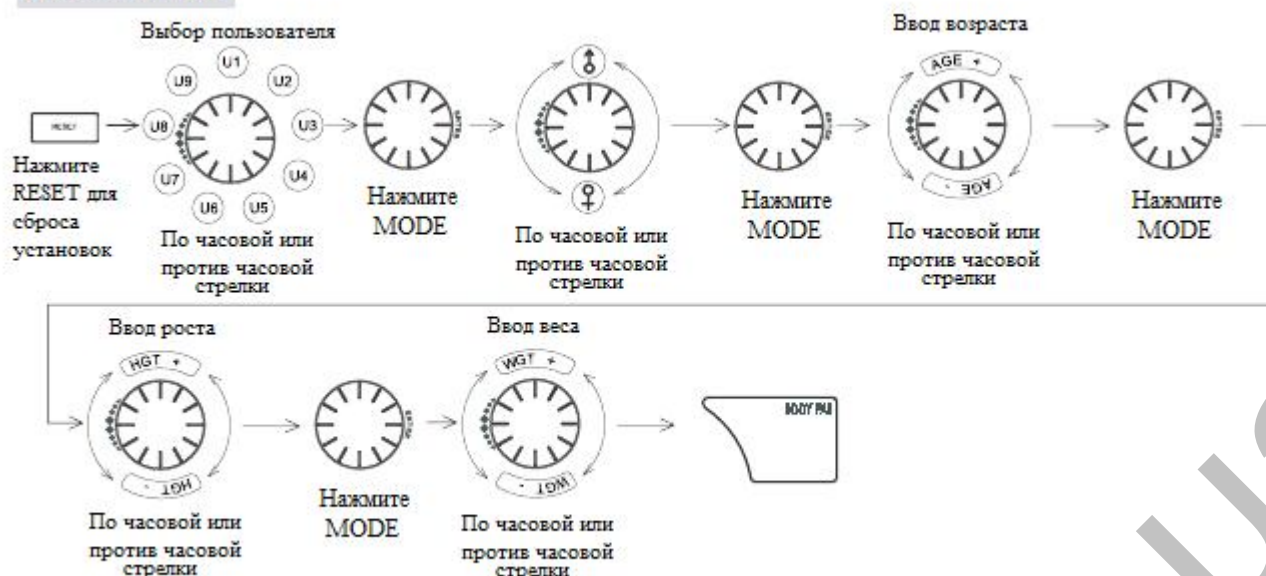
Выбор пользователя

U1 U2 U3 U4 U5 U6 U7 U8 U9

RESET

Нажмите RESET для сброса установок

По часовой или против часовой стрелки

Нажмите MODE

По часовой или против часовой стрелки

Нажмите MODE

Ввод возраста

AGE +

- AGE

По часовой или против часовой стрелки

Нажмите MODE

Ввод роста

HGT +

- HGT

По часовой или против часовой стрелки

Нажмите MODE

Ввод веса

WGT +

- WGT

По часовой или против часовой стрелки

BODY FAT